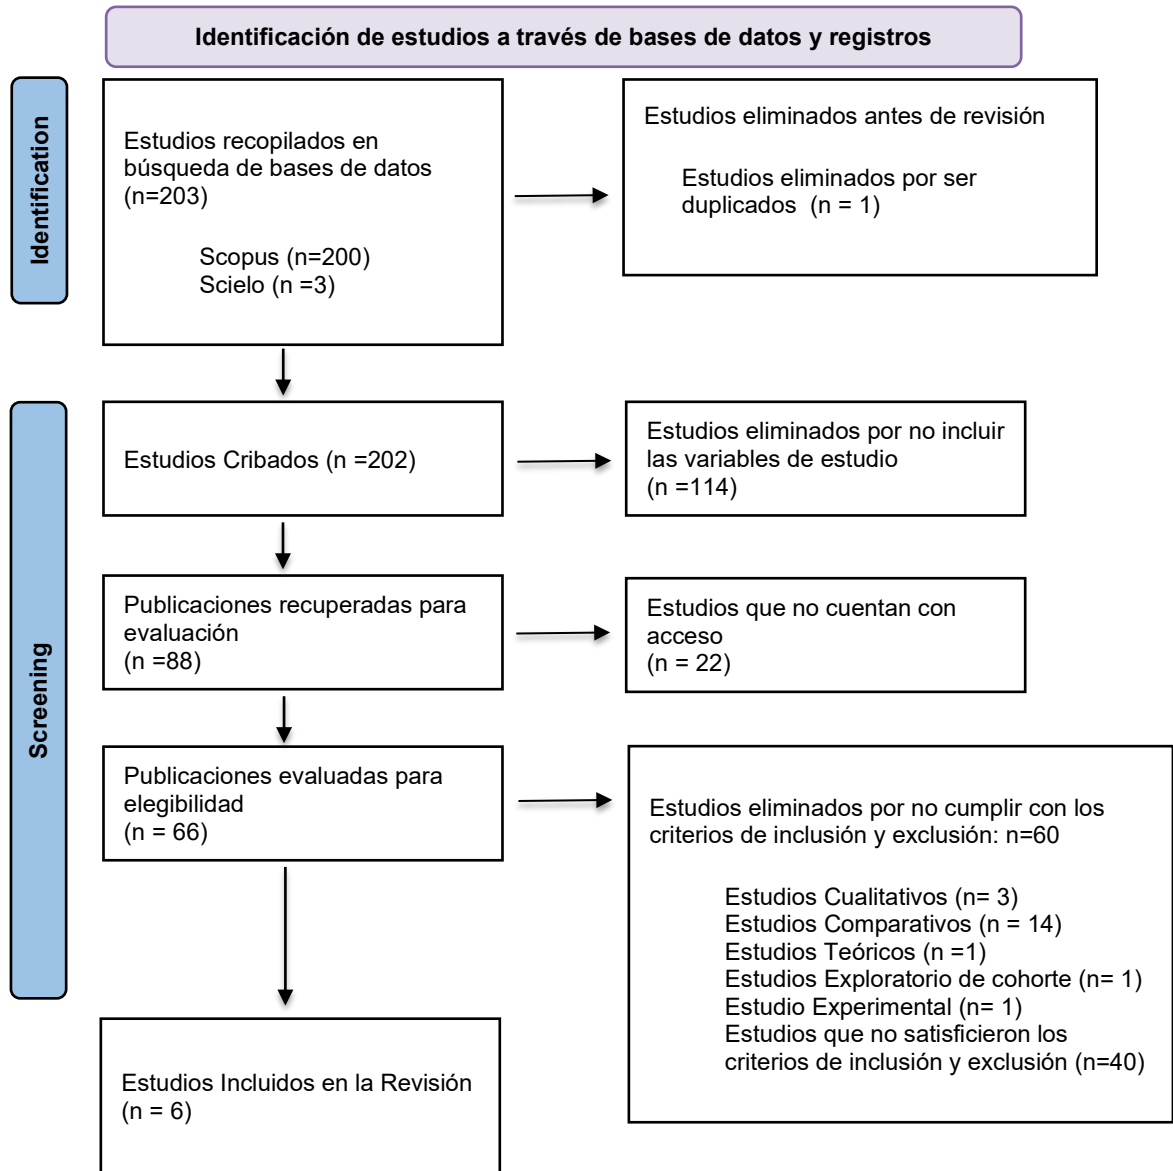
Identificación de estudios a través de bases de datos y registros

Identification

Estudios recopilados en búsqueda de bases de datos (n=203)

Scopus (n=200)
Scielo (n =3)

Estudios eliminados antes de revisión

Estudios eliminados por ser duplicados (n = 1)

Screening

Estudios Cribados (n =202)

Estudios eliminados por no incluir las variables de estudio (n =114)

Publicaciones recuperadas para evaluación (n =88)

Estudios que no cuentan con acceso (n = 22)

Publicaciones evaluadas para elegibilidad (n = 66)

Estudios eliminados por no cumplir con los criterios de inclusión y exclusión: n=60

Estudios Cualitativos (n= 3)
Estudios Comparativos (n = 14)
Estudios Teóricos (n =1)
Estudios Exploratorio de cohorte (n= 1)
Estudio Experimental (n= 1)
Estudios que no satisficieron los criterios de inclusión y exclusión (n=40)

Estudios Incluidos en la Revisión (n = 6)